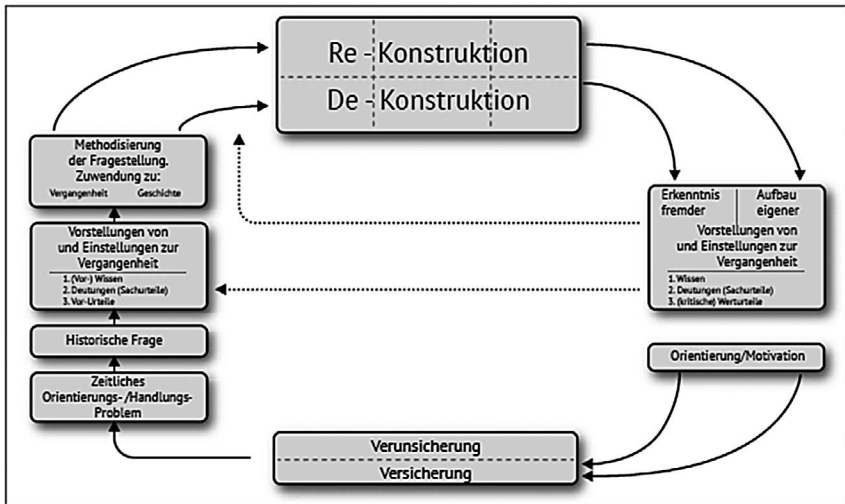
Re - Konstruktion

De - Konstruktion

Methodisierung der Fragestellung. Zuwendung zu:
Vergangenheit Geschichte

Vorstellungen von und Einstellungen zur Vergangenheit
1. (Vor-) Wissen
2. Deutungen (Sachurteile)
3. Vor-Urteile

Historische Frage

Zeitliches Orientierungs- /Handlungs-Problem

Erkenntnis fremder
Aufbau eigener
Vorstellungen von und Einstellungen zur Vergangenheit
1. Wissen
2. Deutungen (Sachurteile)
3. (kritische) Werturteile

Orientierung/Motivation

Verunsicherung

Versicherung